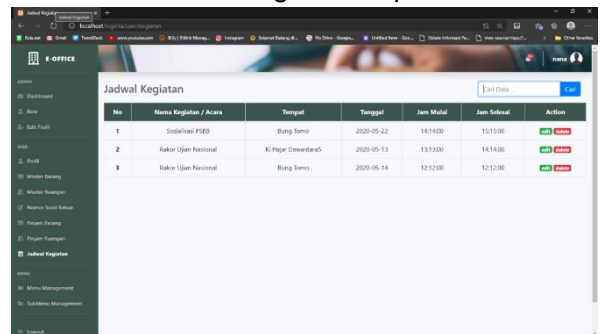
Jadwal Kegiatan
localhost/e-gov/user/kegiatan

E-OFFICE

Dashboard
Role
Edit Profil
Profil
Master Barang
Master Ruangan
Nomor Surat Keluar
Pinjam Barang
Pinjam Ruangan
Jadwal Kegiatan
Menu Management
SubMenu Management
Logout

nana

Jadwal Kegiatan

Cari Data...
Cari

| No | Nama Kegiatan / Acara | Tempat | Tanggal | Jam Mulai | Jam Selesai | Action |
|---|---|---|---|---|---|---|
| 1 | Sosialisasi PSBB | Bung Tomo | 2020-05-22 | 14:14:00 | 13:15:00 | edit delete |
| 2 | Rakor Ujian Nasional | Ki Hajar Dewantara5 | 2020-05-13 | 13:13:00 | 14:14:00 | edit delete |
| 3 | Rakor Ujian Nasional | Bung Tomo | 2020-05-14 | 12:12:00 | 12:12:00 | edit delete |